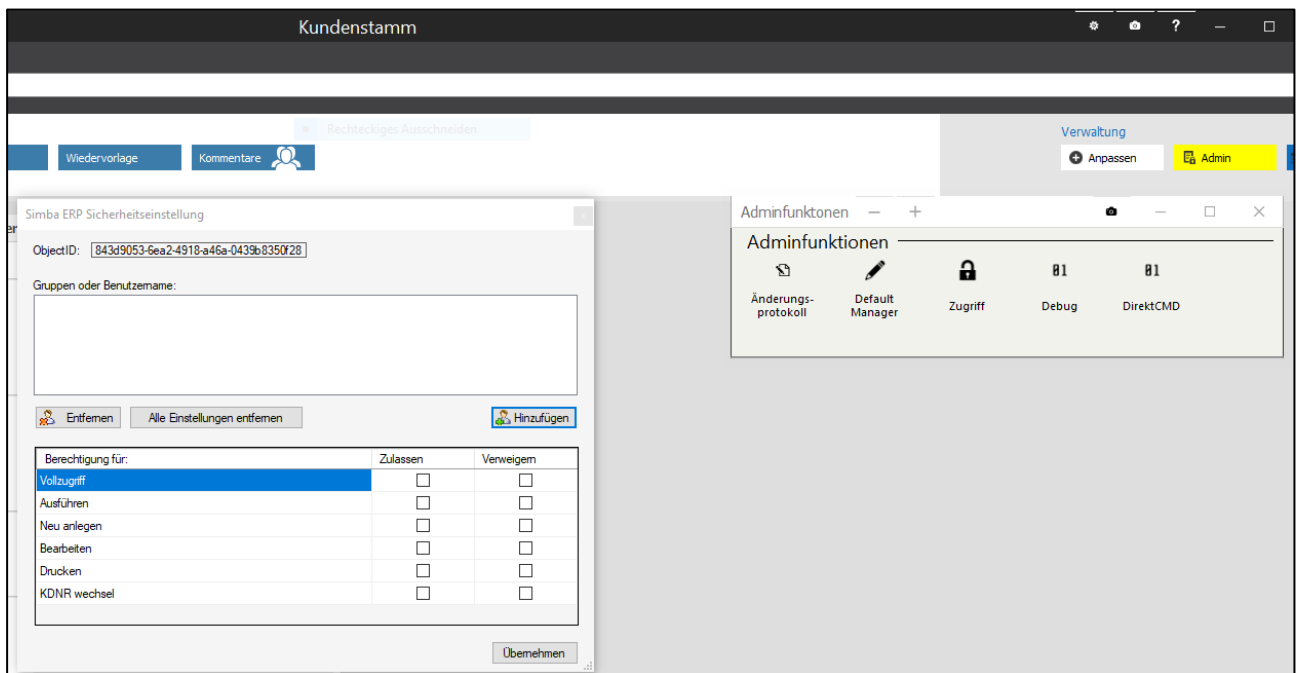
Kundenstamm

? — □

Rechteckiges Ausschneiden

Wiedervorlage

Kommentare

Verwaltung

Anpassen

Admin

Simba ERP Sicherheitseinstellung

ObjectID: 843d9053-6ea2-4918-a46a-0439b8350f28

Gruppen oder Benutzername:

Entfernen

Alle Einstellungen entfernen

Hinzufügen

| Berechtigung für: | Zulassen | Verweigern |
|---|---|---|
| Vollzugriff | ☐ | ☐ |
| Ausführen | ☐ | ☐ |
| Neu anlegen | ☐ | ☐ |
| Bearbeiten | ☐ | ☐ |
| Drucken | ☐ | ☐ |
| KDNR wechsel | ☐ | ☐ |

Übernehmen

Adminfunktonen — +

Adminfunktionen

Änderungsprotokoll

Default Manager

Zugriff

01 Debug

01 DirektCMD